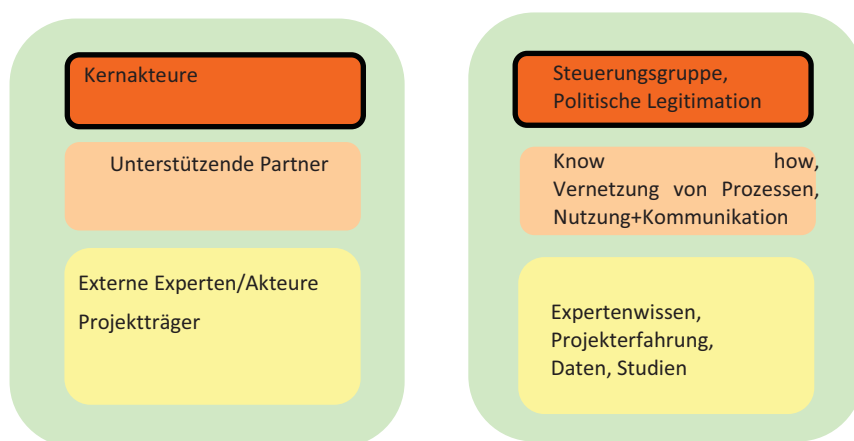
Kernakteure

Unterstützende Partner

Externe Experten/Akteure

Projektträger

Steuerungsgruppe, Politische Legitimation

Know how, Vernetzung von Prozessen, Nutzung+Kommunikation

Expertenwissen, Projekterfahrung, Daten, Studien